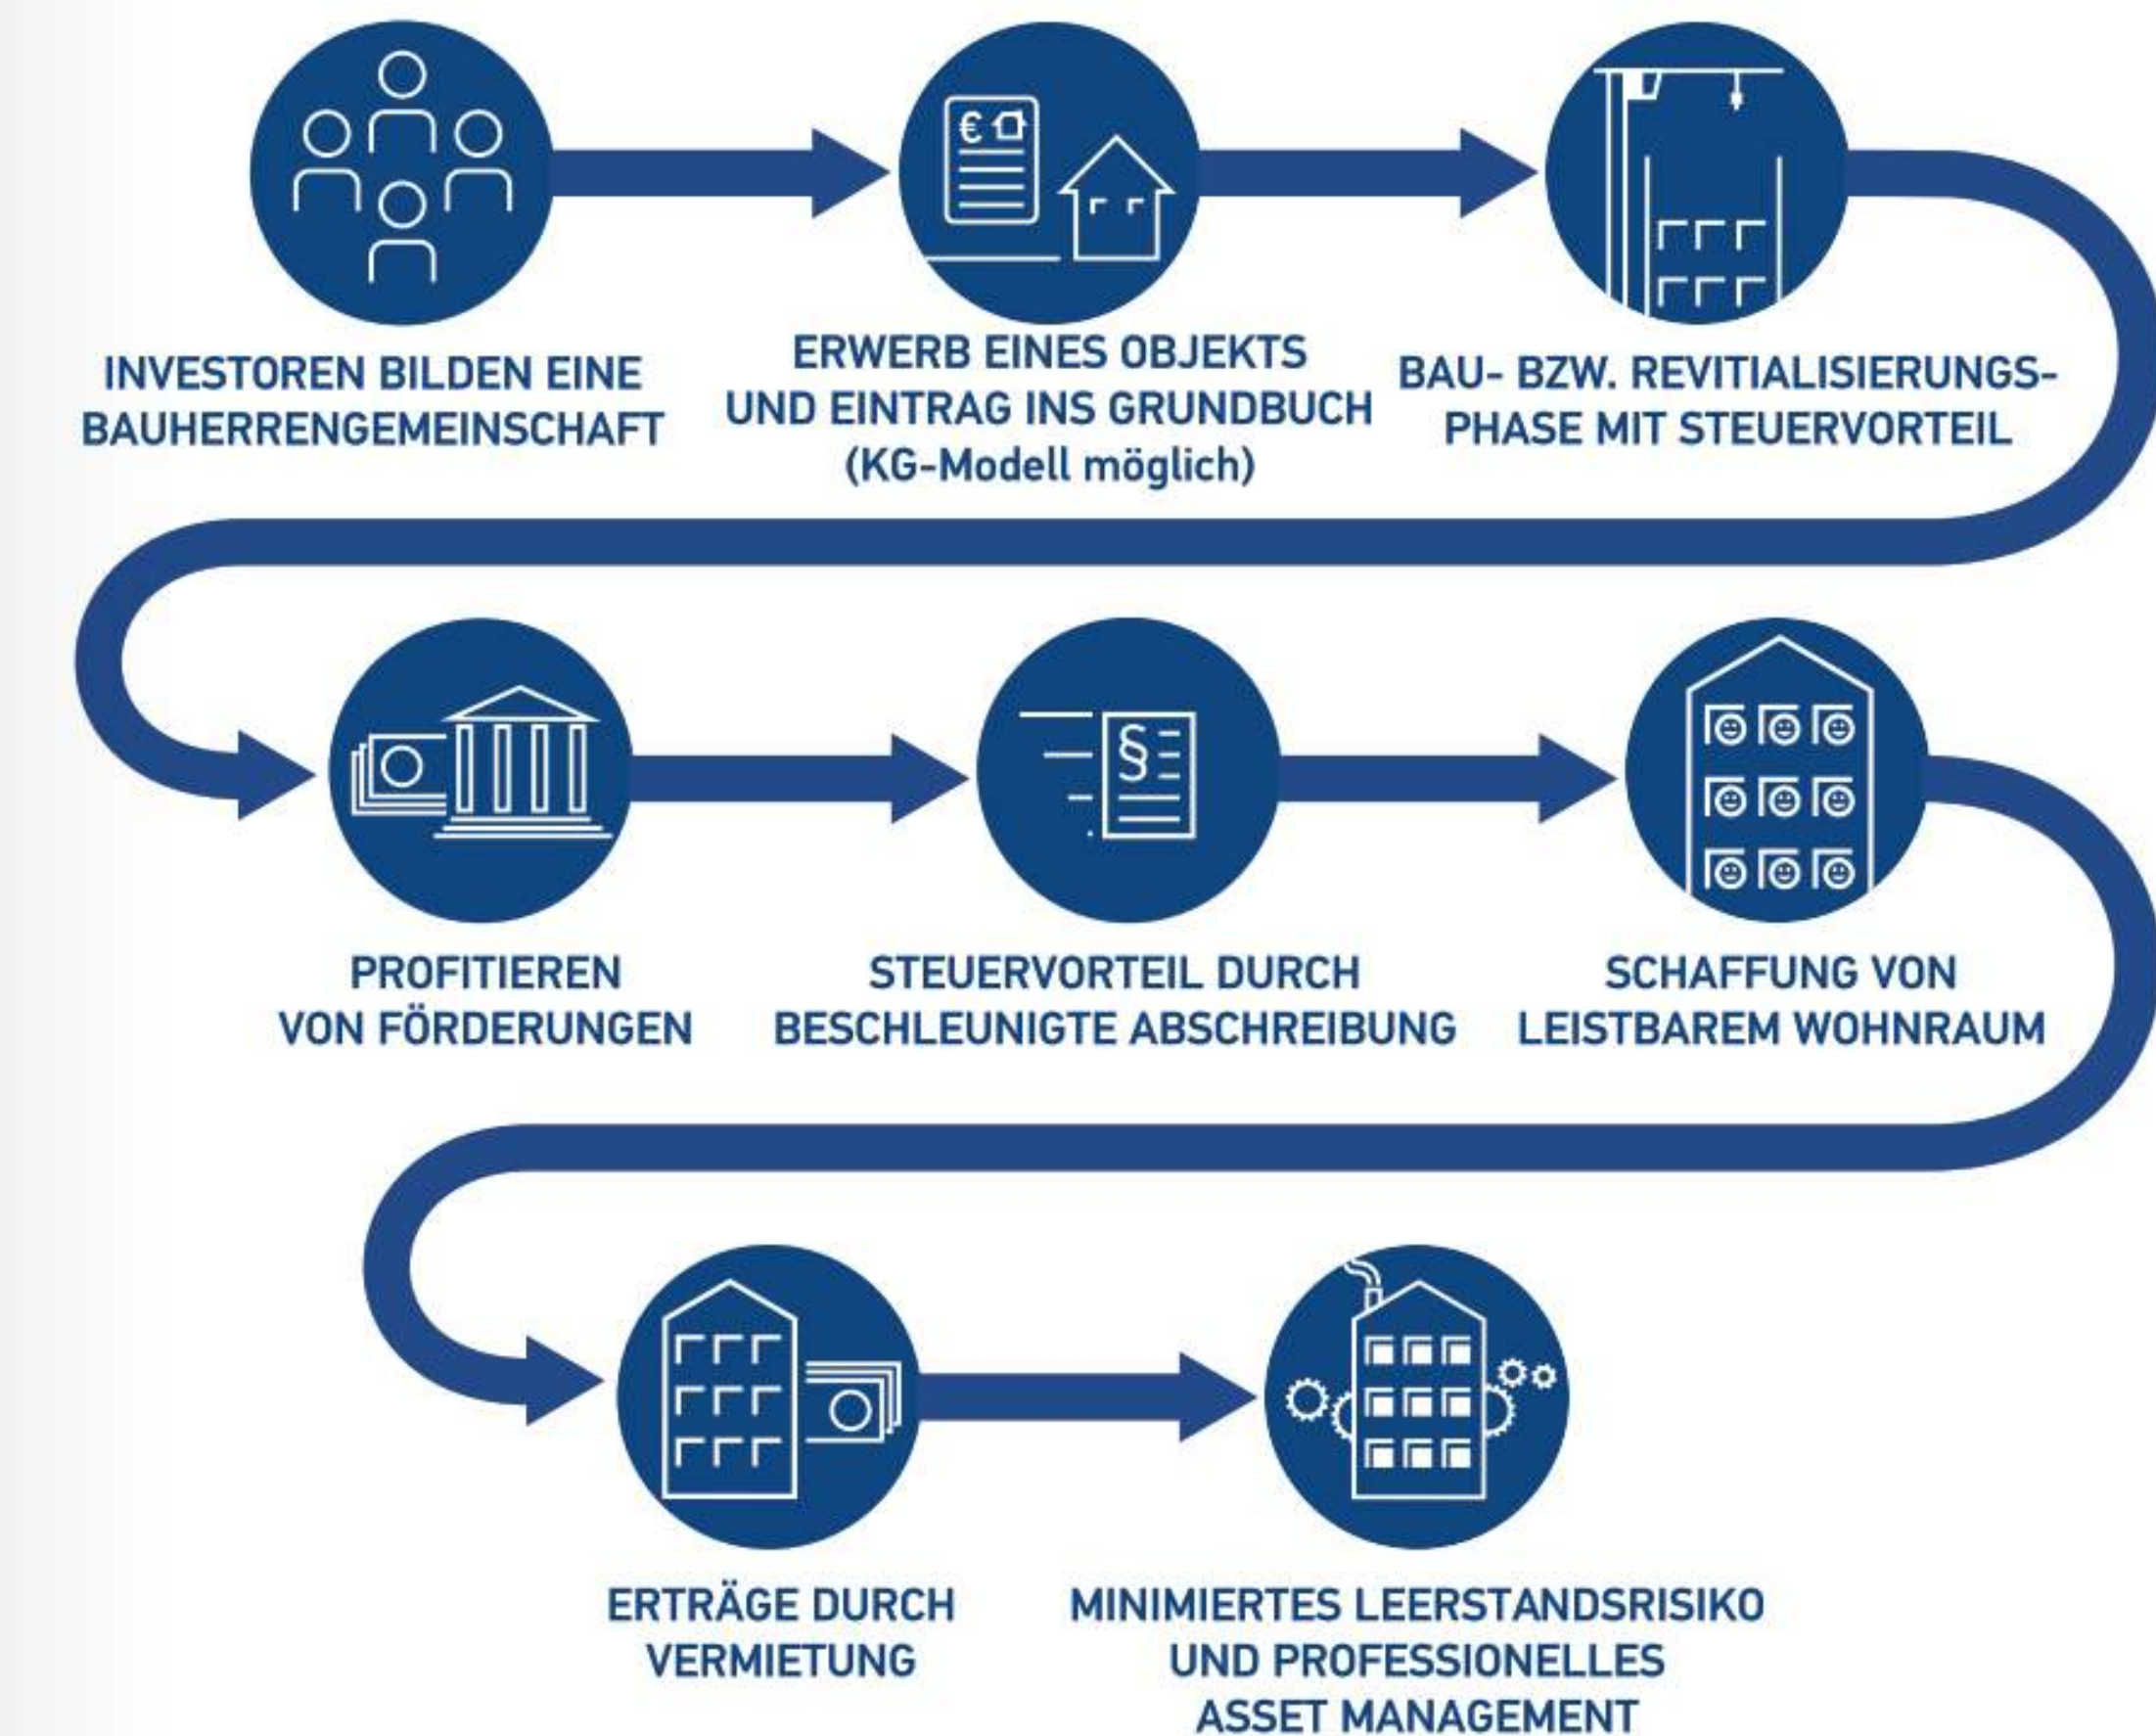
INVESTOREN BILDEN EINE BAUHERRENGEMEINSCHAFT

ERWERB EINES OBJEKTS UND EINTRAG INS GRUNDBUCH (KG-Modell möglich)

BAU- BZW. REVITIALISIERUNGS-PHASE MIT STEUERVORTEIL

PROFITIEREN VON FÖRDERUNGEN

STEUERVORTEIL DURCH BESCHLEUNIGTE ABSCHREIBUNG

SCHAFFUNG VON LEISTBAREM WOHNRAUM

ERTRÄGE DURCH VERMIETUNG

MINIMIERTES LEERSTANDSRISIKO UND PROFESSIONELLES ASSET MANAGEMENT